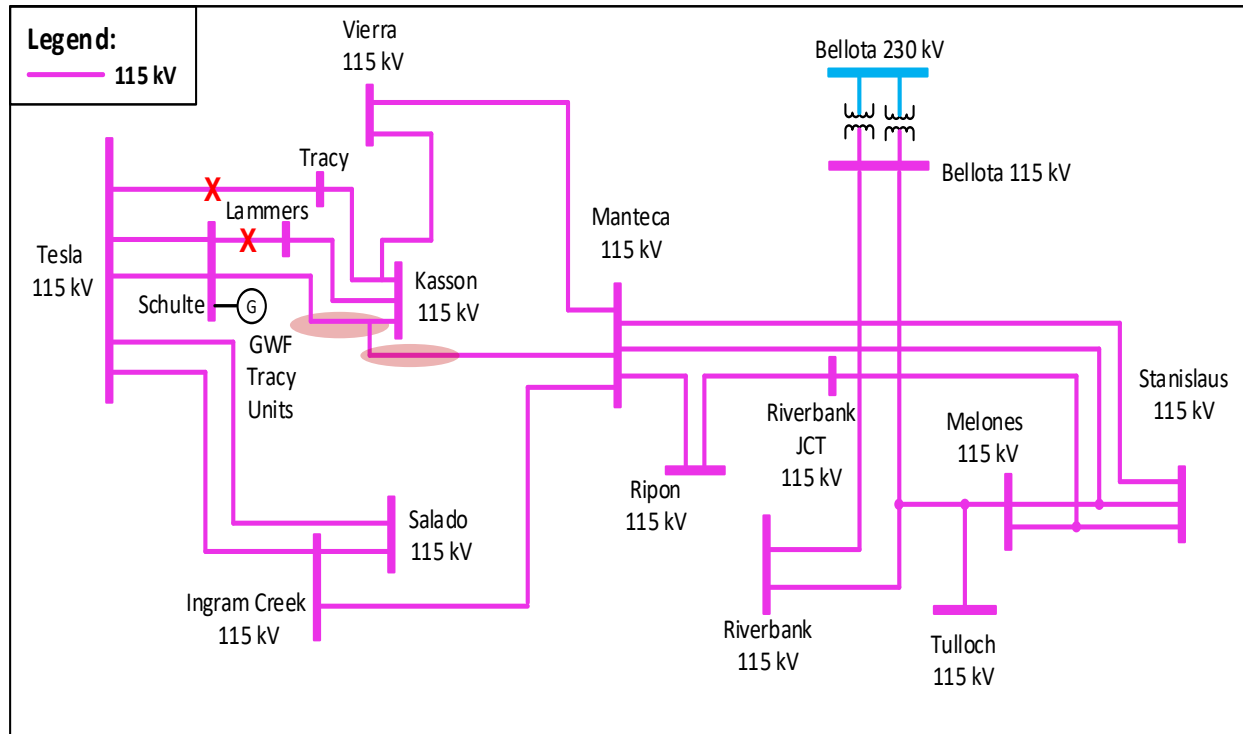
Legend:
115 kV

Vierra
115 kV

Bellota 230 kV

Bellota 115 kV

Tracy

X

Lammers

X

Tesla
115 kV

Schulte

G

Kasson
115 kV

Manteca
115 kV

GWF
Tracy
Units

Stanislaus
115 kV

Riverbank
JCT
115 kV

Melones
115 kV

Ripon
115 kV

Salado
115 kV

Ingram Creek
115 kV

Riverbank
115 kV

Tulloch
115 kV